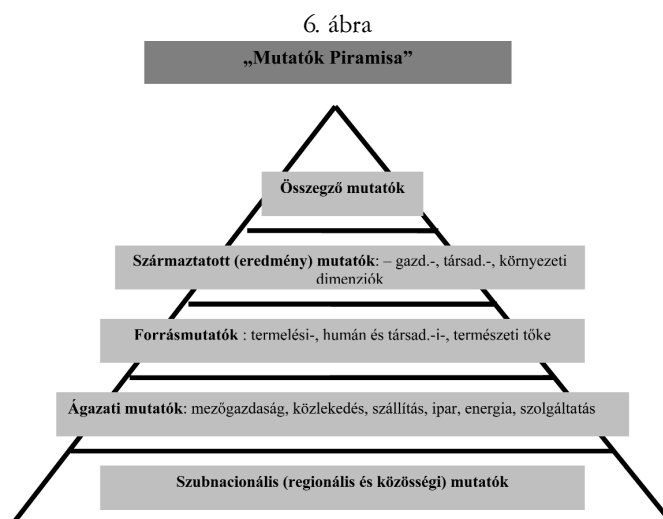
6. ábra

„Mutatók Piramisa"

Összegző mutatók

Származtatott (eredmény) mutatók: – gazd.-, társad.-, környezeti dimenziók

Forrásmutatók : termelési-, humán és társad.-i-, természeti tőke

Ágazati mutatók: mezőgazdaság, közlekedés, szállítás, ipar, energia, szolgáltatás

Szubnacionális (regionális és közösségi) mutatók